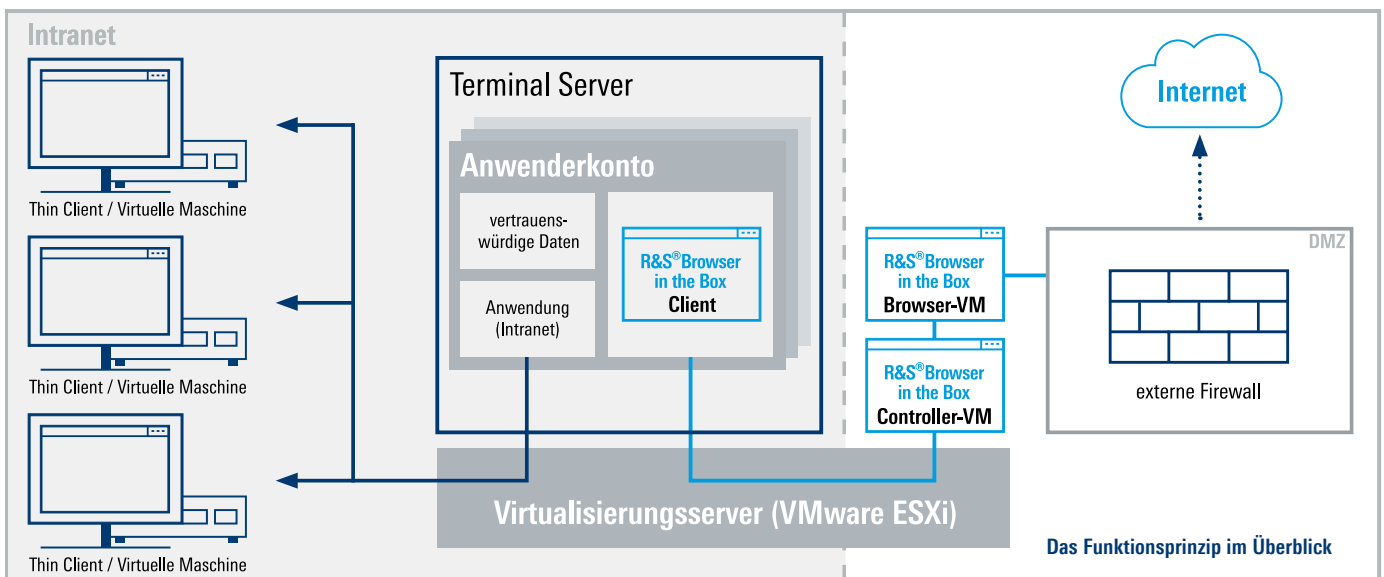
Intranet

Thin Client / Virtuelle Maschine

Thin Client / Virtuelle Maschine

Thin Client / Virtuelle Maschine

Terminal Server

Anwenderkonto

vertrauenswürdige Daten

Anwendung (Intranet)

R&S®Browser in the Box Client

R&S®Browser in the Box Browser-VM

R&S®Browser in the Box Controller-VM

Internet

DMZ

externe Firewall

Virtualisierungsserver (VMware ESXi)

Das Funktionsprinzip im Überblick